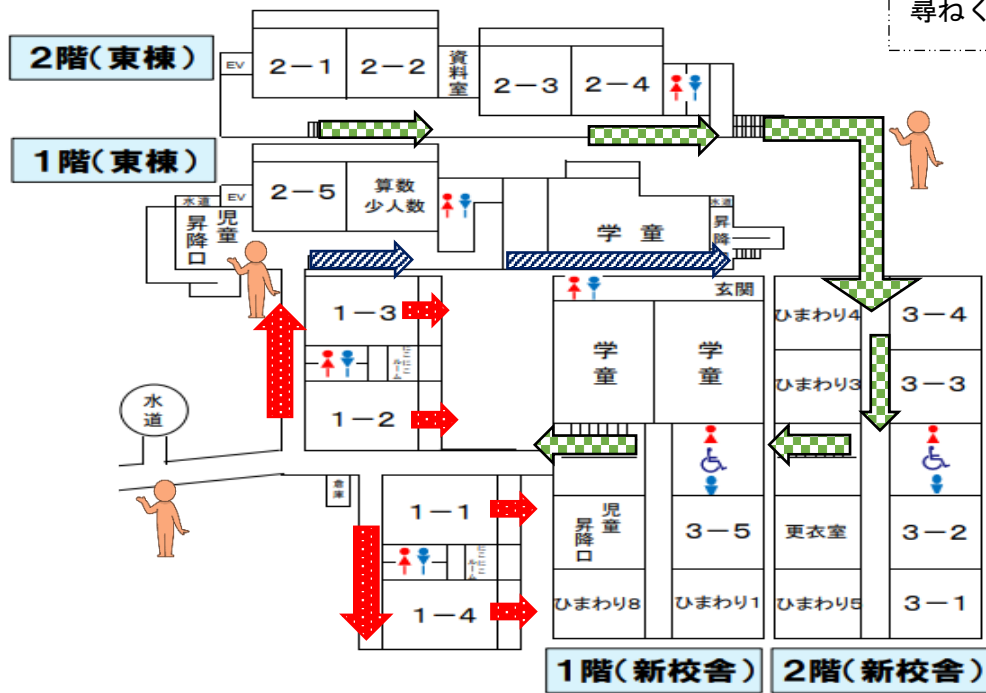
尋ねく

2階(東棟)

EV

2—1

2—2

資料室

2—3

2—4

1階(東棟)

水道

EV

児童昇降口

2—5

算数少人数

学 童

昇降

玄関

1—3

にこにこルーム

1—2

水道

倉庫

1—1

にこにこルーム

1—4

学童

学童

児童昇降口

ひまわり8

3—5

ひまわり1

ひまわり4

3—4

ひまわり3

3—3

更衣室

3—2

ひまわり5

3—1

1階(新校舎)

2階(新校舎)